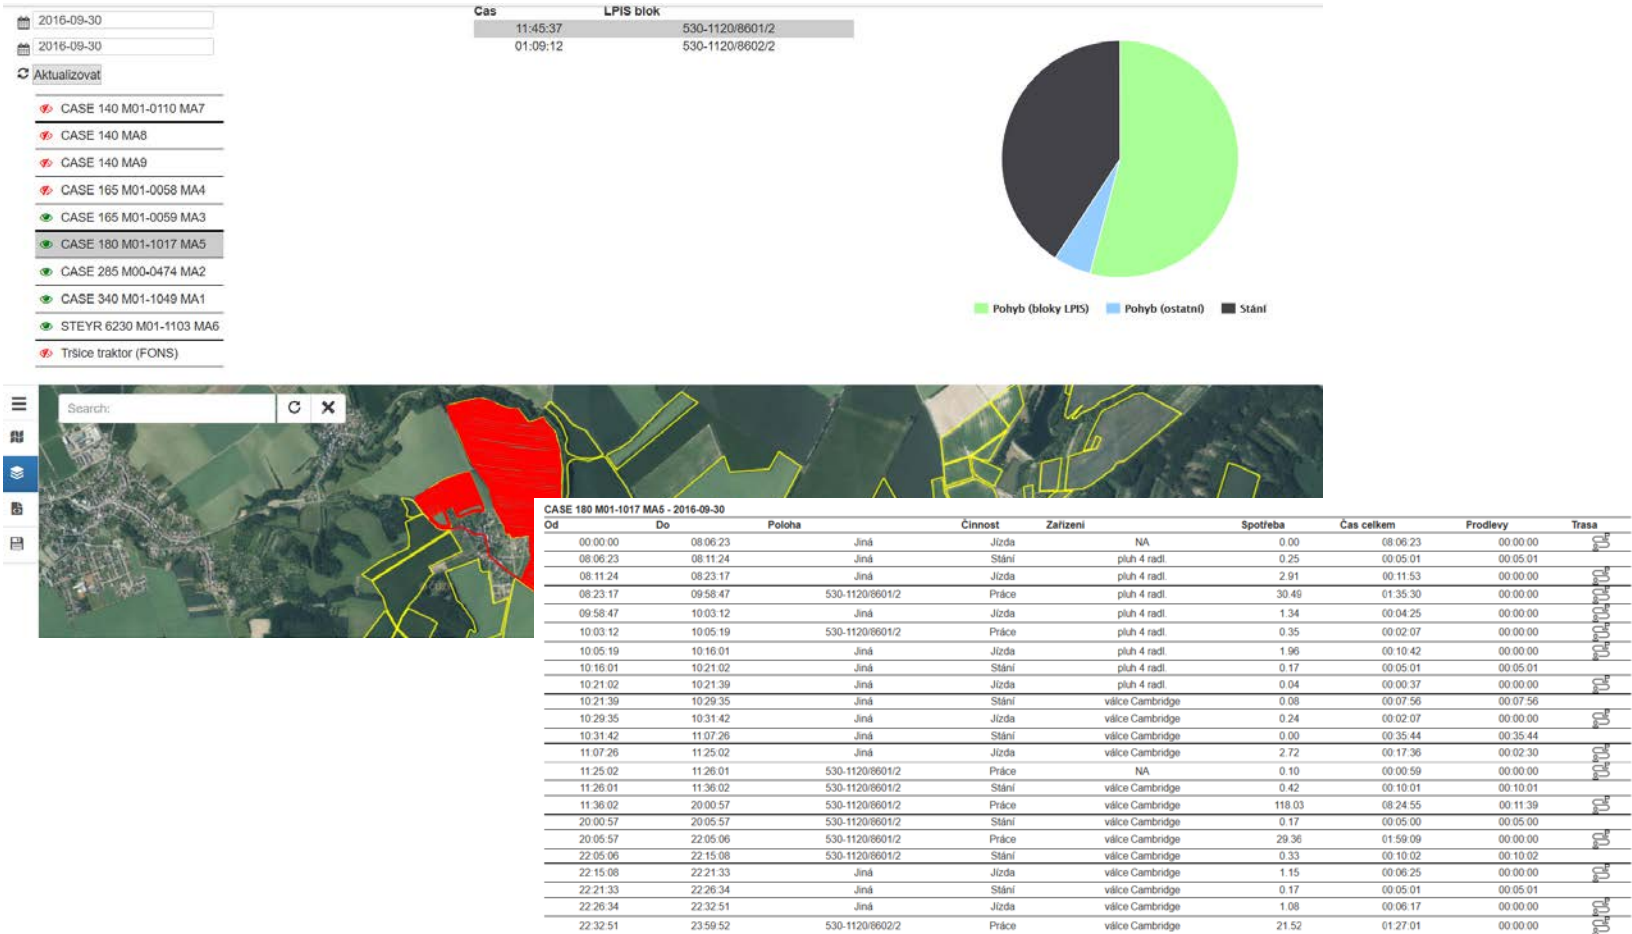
2016-09-30
2016-09-30
Aktualizovat

CASE 140 M01-0110 MA7
CASE 140 MA8
CASE 140 MA9
CASE 165 M01-0058 MA4
CASE 165 M01-0059 MA3
CASE 180 M01-1017 MA5
CASE 285 M00-0474 MA2
CASE 340 M01-1049 MA1
STEYR 6230 M01-1103 MA6
Tršice traktor (FONS)

| Cas | LPIS blok |
|---|---|
| 11:45:37 | 530-1120/8601/2 |
| 01:09:12 | 530-1120/8602/2 |

Pohyb (bloky LPIS) Pohyb (ostatní) Stání

Search:

CASE 180 M01-1017 MA5 - 2016-09-30

| Od | Do | Poloha | Činnost | Zařízení | Spotřeba | Čas celkem | Prodlevy | Trasa |
|---|---|---|---|---|---|---|---|---|
| 00:00:00 | 08:06:23 | Jiná | Jízda | NA | 0.00 | 08:06:23 | 00:00:00 | |
| 08:06:23 | 08:11:24 | Jiná | Stání | pluh 4 radl. | 0.25 | 00:05:01 | 00:05:01 | |
| 08:11:24 | 08:23:17 | Jiná | Jízda | pluh 4 radl. | 2.91 | 00:11:53 | 00:00:00 | |
| 08:23:17 | 09:58:47 | 530-1120/8601/2 | Práce | pluh 4 radl. | 30.49 | 01:35:30 | 00:00:00 | |
| 09:58:47 | 10:03:12 | Jiná | Jízda | pluh 4 radl. | 1.34 | 00:04:25 | 00:00:00 | |
| 10:03:12 | 10:05:19 | 530-1120/8601/2 | Práce | pluh 4 radl. | 0.35 | 00:02:07 | 00:00:00 | |
| 10:05:19 | 10:16:01 | Jiná | Jízda | pluh 4 radl. | 1.96 | 00:10:42 | 00:00:00 | |
| 10:16:01 | 10:21:02 | Jiná | Stání | pluh 4 radl. | 0.17 | 00:05:01 | 00:05:01 | |
| 10:21:02 | 10:21:39 | Jiná | Jízda | pluh 4 radl. | 0.04 | 00:00:37 | 00:00:00 | |
| 10:21:39 | 10:29:35 | Jiná | Stání | válce Cambridge | 0.08 | 00:07:56 | 00:07:56 | |
| 10:29:35 | 10:31:42 | Jiná | Jízda | válce Cambridge | 0.24 | 00:02:07 | 00:00:00 | |
| 10:31:42 | 11:07:26 | Jiná | Stání | válce Cambridge | 0.00 | 00:35:44 | 00:35:44 | |
| 11:07:26 | 11:25:02 | Jiná | Jízda | válce Cambridge | 2.72 | 00:17:36 | 00:02:30 | |
| 11:25:02 | 11:26:01 | 530-1120/8601/2 | Práce | NA | 0.10 | 00:00:59 | 00:00:00 | |
| 11:26:01 | 11:36:02 | 530-1120/8601/2 | Stání | válce Cambridge | 0.42 | 00:10:01 | 00:10:01 | |
| 11:36:02 | 20:00:57 | 530-1120/8601/2 | Práce | válce Cambridge | 118.03 | 08:24:55 | 00:11:39 | |
| 20:00:57 | 20:05:57 | 530-1120/8601/2 | Stání | válce Cambridge | 0.17 | 00:05:00 | 00:05:00 | |
| 20:05:57 | 22:05:06 | 530-1120/8601/2 | Práce | válce Cambridge | 29.36 | 01:59:09 | 00:00:00 | |
| 22:05:06 | 22:15:08 | 530-1120/8601/2 | Stání | válce Cambridge | 0.33 | 00:10:02 | 00:10:02 | |
| 22:15:08 | 22:21:33 | Jiná | Jízda | válce Cambridge | 1.15 | 00:06:25 | 00:00:00 | |
| 22:21:33 | 22:26:34 | Jiná | Stání | válce Cambridge | 0.17 | 00:05:01 | 00:05:01 | |
| 22:26:34 | 22:32:51 | Jiná | Jízda | válce Cambridge | 1.08 | 00:06:17 | 00:00:00 | |
| 22:32:51 | 23:59:52 | 530-1120/8602/2 | Práce | válce Cambridge | 21.52 | 01:27:01 | 00:00:00 | |